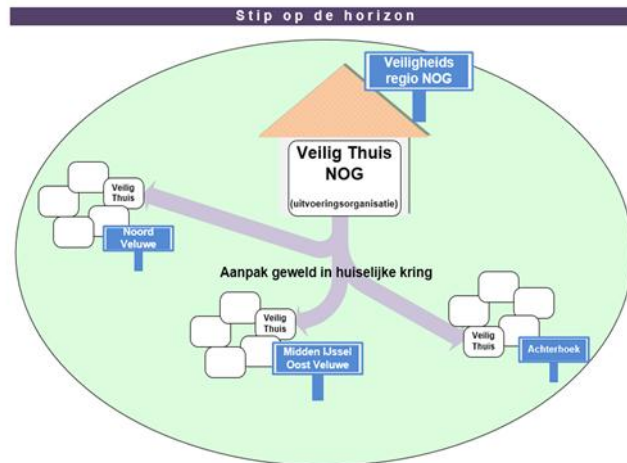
Stip op de horizon

Veiligheids regio NOG

Veilig Thuis NOG

(uitvoeringsorganisatie)

Veilig Thuis

Noord Veluwe

Aanpak geweld in huiselijke kring

Veilig Thuis

Midden IJssel Oost Veluwe

Veilig Thuis

Achterhoek